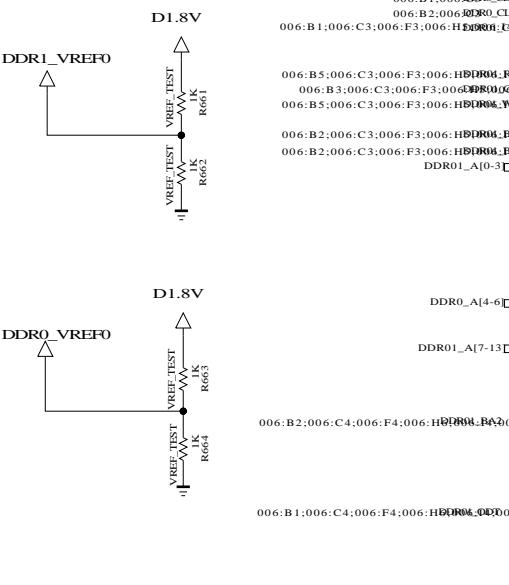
006:B1;006:C3;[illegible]
006:B2;006:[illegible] DDR0_CL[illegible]
006:B1;006:C3;006:F3;006:H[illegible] DDR01_C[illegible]

D1.8V

DDR1_VREF0

VREF_TEST
1K
R661

VREF_TEST
1K
R662

006:B5;006:C3;006:F3;006:H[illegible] DDR01_R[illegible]
006:B3;006:C3;006:F3;006:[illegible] DDR01_C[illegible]
006:B5;006:C3;006:F3;006:H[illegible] DDR01_W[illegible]

006:B2;006:C3;006:F3;006:H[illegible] DDR01_B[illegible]
006:B2;006:C3;006:F3;006:H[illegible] DDR01_B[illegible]
DDR01_A[0-3]

D1.8V

DDR0_VREF0

VREF_TEST
1K
R663

VREF_TEST
1K
R664

DDR0_A[4-6]

DDR01_A[7-13]

006:B2;006:C4;006:F4;006:H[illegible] DDR01_BA2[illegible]

006:B1;006:C4;006:F4;006:H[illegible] DDR01_ODT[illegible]